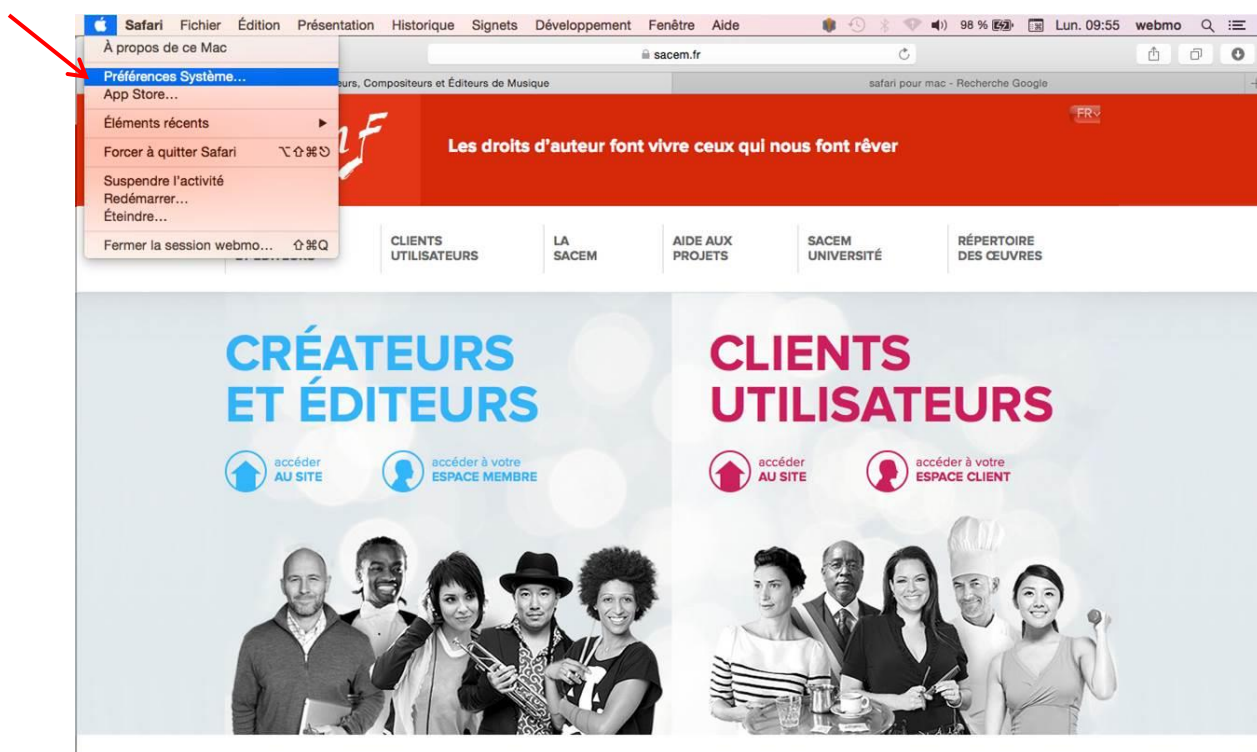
Safari Fichier Édition Présentation Historique Signets Développement Fenêtre Aide 98 % Lun. 09:55 webmo

À propos de ce Mac
Préférences Système…
App Store…
Éléments récents
Forcer à quitter Safari ⌥⇧⌘⎋
Suspendre l'activité
Redémarrer…
Éteindre…
Fermer la session webmo… ⇧⌘Q

sacem.fr

eurs, Compositeurs et Éditeurs de Musique

safari pour mac - Recherche Google

FR

Les droits d'auteur font vivre ceux qui nous font rêver

CLIENTS UTILISATEURS
LA SACEM
AIDE AUX PROJETS
SACEM UNIVERSITÉ
RÉPERTOIRE DES ŒUVRES

CRÉATEURS ET ÉDITEURS

accéder AU SITE
accéder à votre ESPACE MEMBRE

CLIENTS UTILISATEURS

accéder AU SITE
accéder à votre ESPACE CLIENT